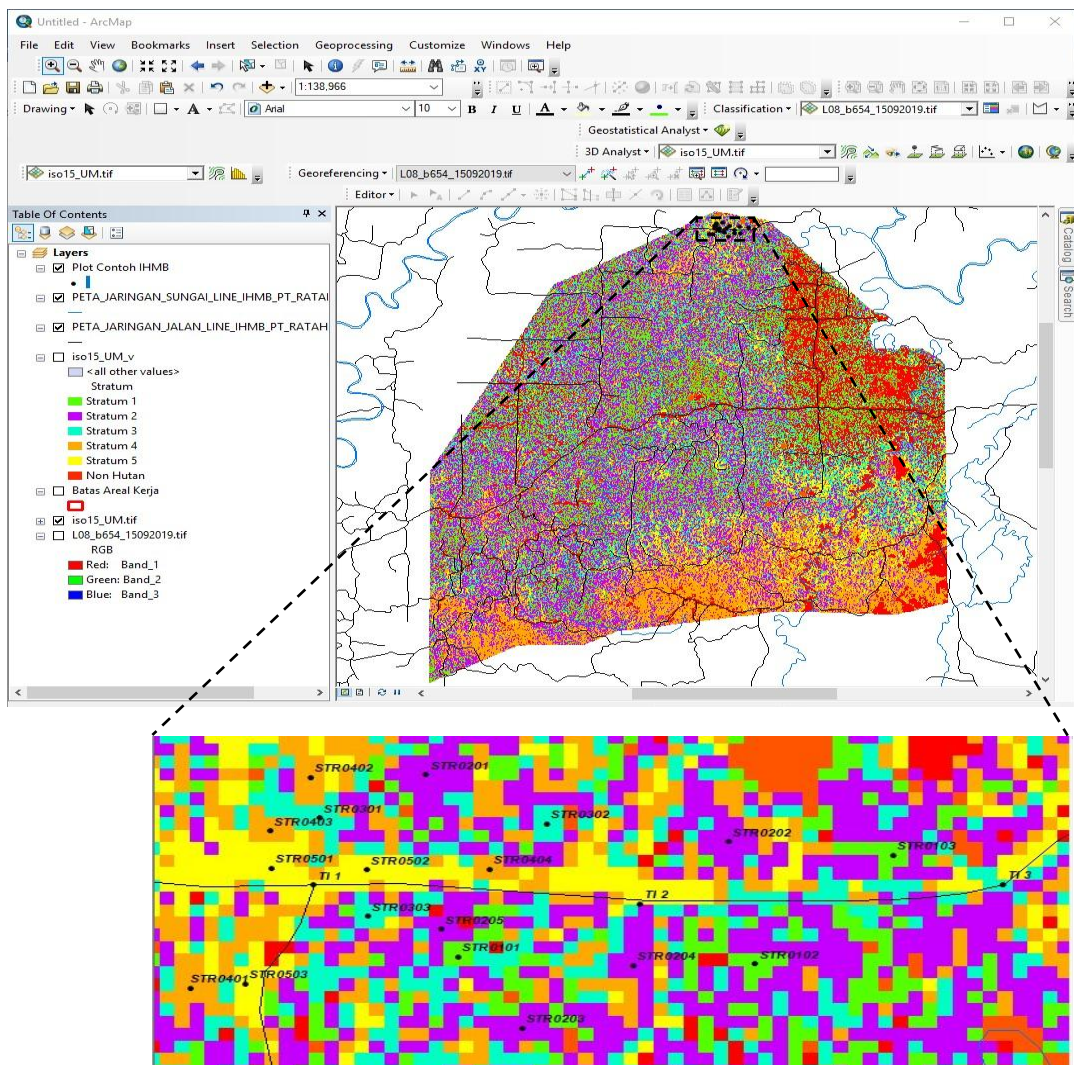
Untitled - ArcMap

File Edit View Bookmarks Insert Selection Geoprocessing Customize Windows Help

1:138,966

Drawing ▾ Arial 10 B I U A ▾ Classification ▾ L08_b654_15092019.tif

Geostatistical Analyst ▾

3D Analyst ▾ iso15_UM.tif

iso15_UM.tif Georeferencing ▾ L08_b654_15092019.tif

Editor ▾

Table Of Contents

Layers
Plot Contoh IHMB
PETA_JARINGAN_SUNGAI_LINE_IHMB_PT_RATAI
PETA_JARINGAN_JALAN_LINE_IHMB_PT_RATAH
iso15_UM_v
<all other values>
Stratum
Stratum 1
Stratum 2
Stratum 3
Stratum 4
Stratum 5
Non Hutan
Batas Areal Kerja
iso15_UM.tif
L08_b654_15092019.tif
RGB
Red: Band_1
Green: Band_2
Blue: Band_3

Catalog
Search

STR0402
STR0201
STR0301
STR0403
STR0302
STR0202
STR0103
STR0501
STR0502
STR0404
TI 1
TI 2
TI 3
STR0303
STR0205
STR0101
STR0204
STR0102
STR0401
STR0503
STR0203